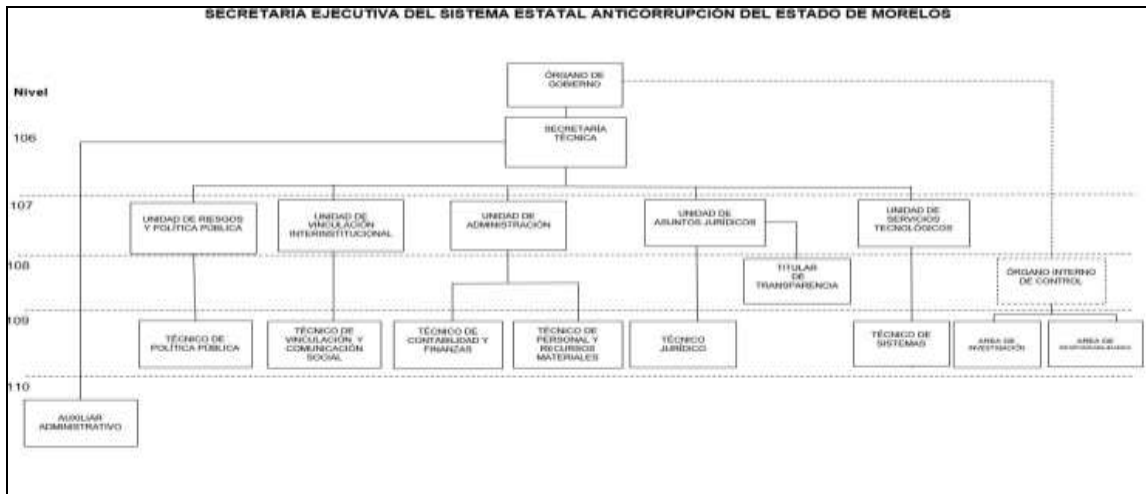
SECRETARIA EJECUTIVA DEL SISTEMA ESTATAL ANTICORRUPCION DEL ESTADO DE MORELOS

Nivel

ÓRGANO DE GOBIERNO

106

SECRETARÍA TÉCNICA

107

UNIDAD DE RIESGOS Y POLÍTICA PÚBLICA

UNIDAD DE VINCULACIÓN INTERINSTITUCIONAL

UNIDAD DE ADMINISTRACIÓN

UNIDAD DE ASUNTOS JURÍDICOS

UNIDAD DE SERVICIOS TECNOLÓGICOS

108

TITULAR DE TRANSPARENCIA

ÓRGANO INTERNO DE CONTROL

109

TÉCNICO DE POLÍTICA PÚBLICA

TÉCNICO DE VINCULACIÓN Y COMUNICACIÓN SOCIAL

TÉCNICO DE CONTABILIDAD Y FINANZAS

TÉCNICO DE PERSONAL Y RECURSOS MATERIALES

TÉCNICO JURÍDICO

TÉCNICO DE SISTEMAS

AREA DE INVESTIGACIÓN

AREA DE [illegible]

110

AUXILIAR ADMINISTRATIVO